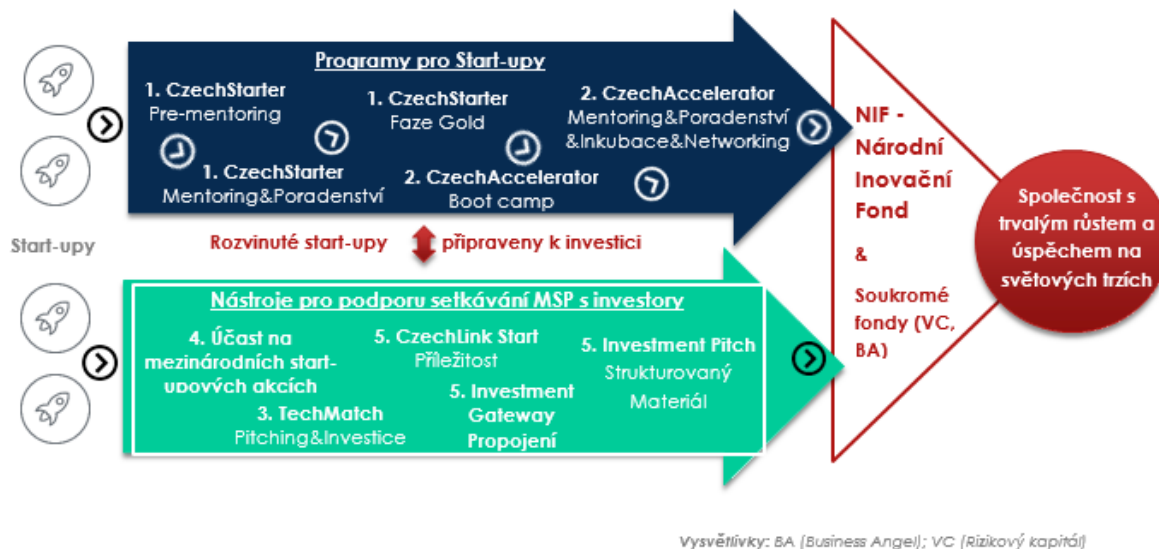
Programy pro Start-upy

1. CzechStarter
Pre-mentoring

1. CzechStarter
Faze Gold

2. CzechAccelerator
Mentoring&Poradenství &Inkubace&Networking

1. CzechStarter
Mentoring&Poradenství

2. CzechAccelerator
Boot camp

Start-upy

Rozvinuté start-upy připraveny k investici

Nástroje pro podporu setkávání MSP s investory

4. Účast na mezinárodních start-upových akcích

5. CzechLink Start
Příležitost

5. Investment Pitch
Strukturovaný Materiál

3. TechMatch
Pitching&Investice

5. Investment Gateway Propojení

NIF - Národní Inovační Fond

&

Soukromé fondy (VC, BA)

Společnost s trvalým růstem a úspěchem na světových trzích

Vysvětlivky: BA (Business Angel); VC (Rizikový kapitál)